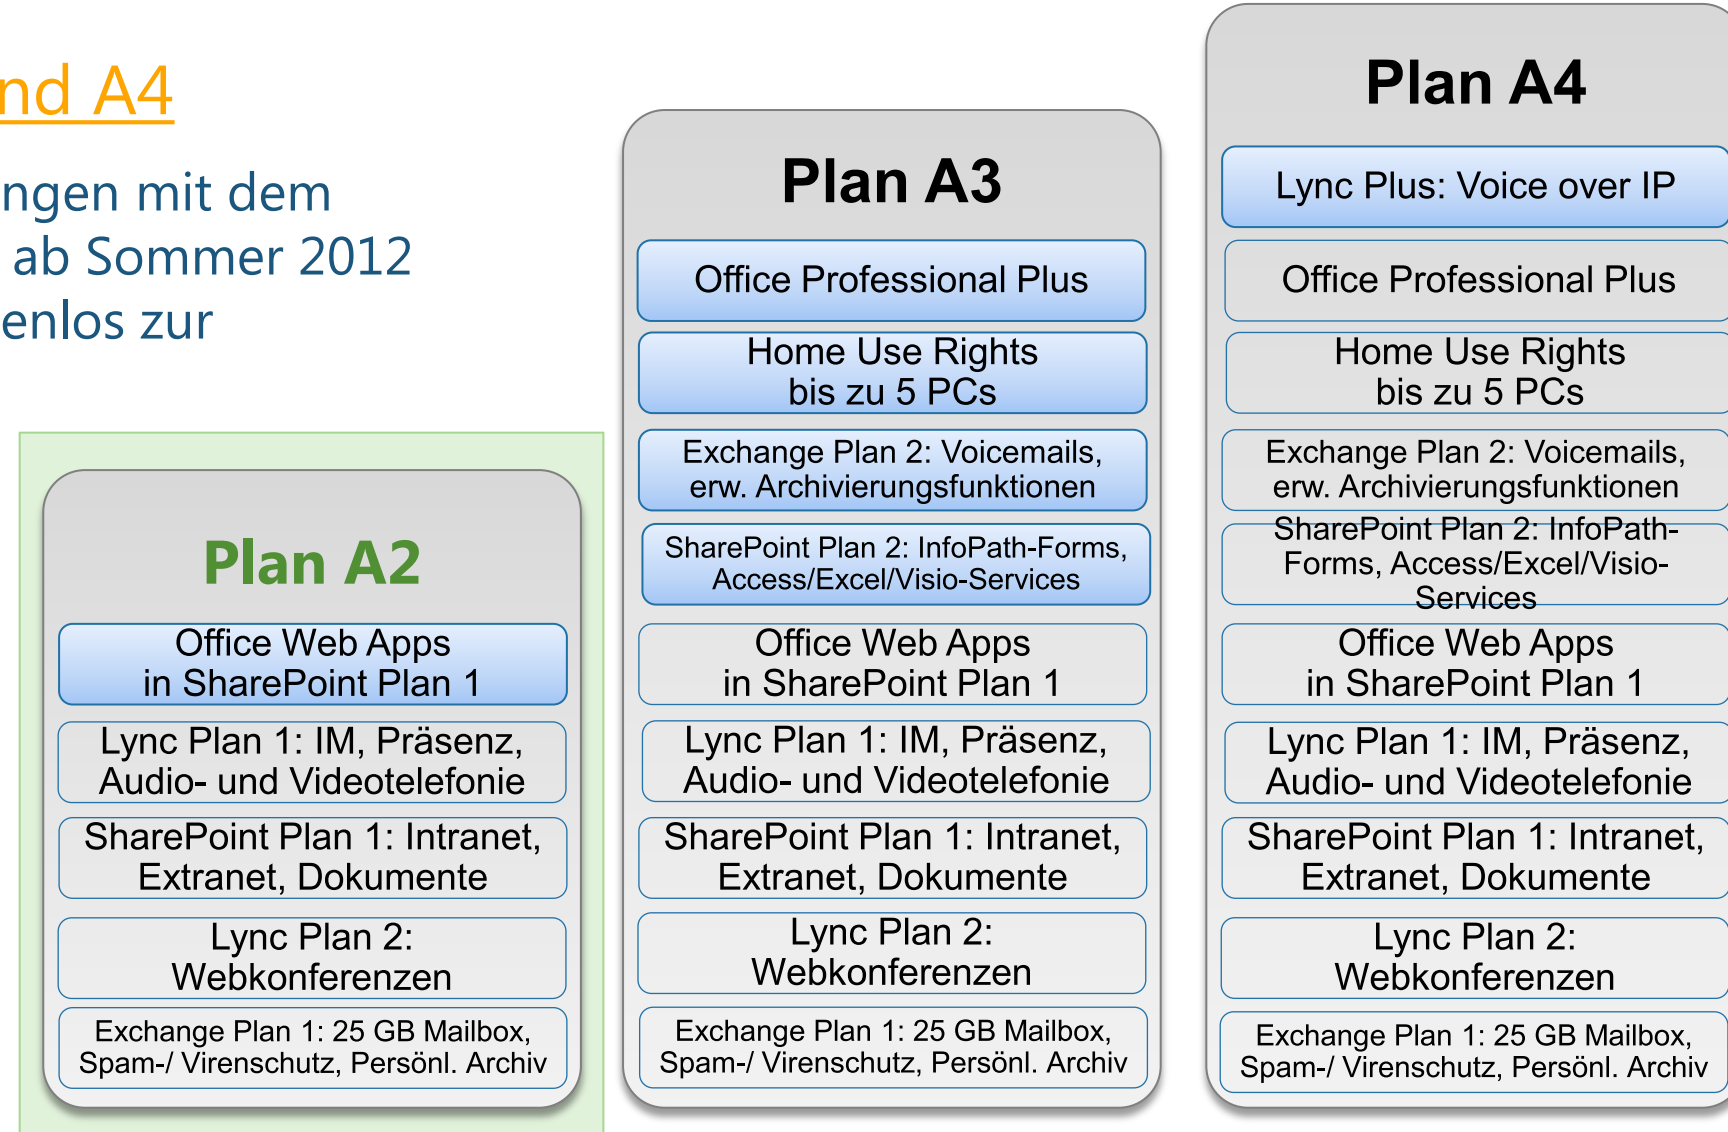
nd A4

ngen mit dem
ab Sommer 2012
enlos zur

Plan A2

Office Web Apps
in SharePoint Plan 1

Lync Plan 1: IM, Präsenz,
Audio- und Videotelefonie

SharePoint Plan 1: Intranet,
Extranet, Dokumente

Lync Plan 2:
Webkonferenzen

Exchange Plan 1: 25 GB Mailbox,
Spam-/ Virenschutz, Persönl. Archiv

Plan A3

Office Professional Plus

Home Use Rights
bis zu 5 PCs

Exchange Plan 2: Voicemails,
erw. Archivierungsfunktionen

SharePoint Plan 2: InfoPath-Forms,
Access/Excel/Visio-Services

Office Web Apps
in SharePoint Plan 1

Lync Plan 1: IM, Präsenz,
Audio- und Videotelefonie

SharePoint Plan 1: Intranet,
Extranet, Dokumente

Lync Plan 2:
Webkonferenzen

Exchange Plan 1: 25 GB Mailbox,
Spam-/ Virenschutz, Persönl. Archiv

Plan A4

Lync Plus: Voice over IP

Office Professional Plus

Home Use Rights
bis zu 5 PCs

Exchange Plan 2: Voicemails,
erw. Archivierungsfunktionen

SharePoint Plan 2: InfoPath-Forms, Access/Excel/Visio-Services

Office Web Apps
in SharePoint Plan 1

Lync Plan 1: IM, Präsenz,
Audio- und Videotelefonie

SharePoint Plan 1: Intranet,
Extranet, Dokumente

Lync Plan 2:
Webkonferenzen

Exchange Plan 1: 25 GB Mailbox,
Spam-/ Virenschutz, Persönl. Archiv